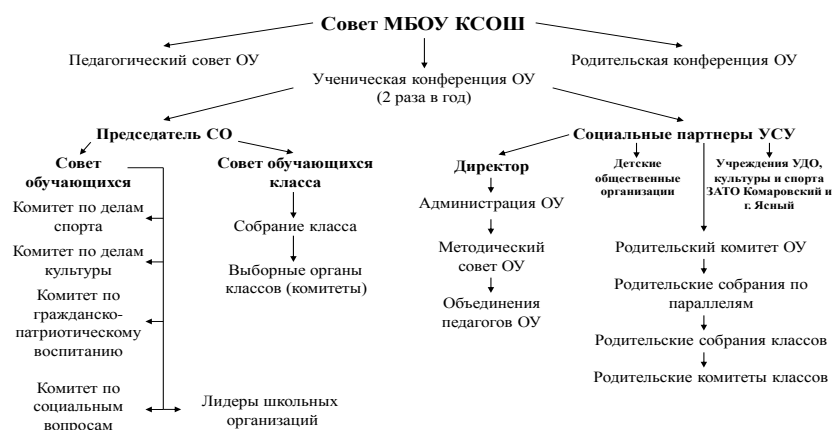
Совет МБОУ КСОШ

Педагогический совет ОУ

Ученическая конференция ОУ (2 раза в год)

Родительская конференция ОУ

Председатель СО

Совет обучающихся

Комитет по делам спорта

Комитет по делам культуры

Комитет по гражданско-патриотическому воспитанию

Комитет по социальным вопросам

Лидеры школьных организаций

Совет обучающихся класса

Собрание класса

Выборные органы классов (комитеты)

Социальные партнеры УСУ

Директор

Администрация ОУ

Методический совет ОУ

Объединения педагогов ОУ

Детские общественные организации

Учреждения УДО, культуры и спорта ЗАТО Комаровский и г. Ясный

Родительский комитет ОУ

Родительские собрания по параллелям

Родительские собрания классов

Родительские комитеты классов